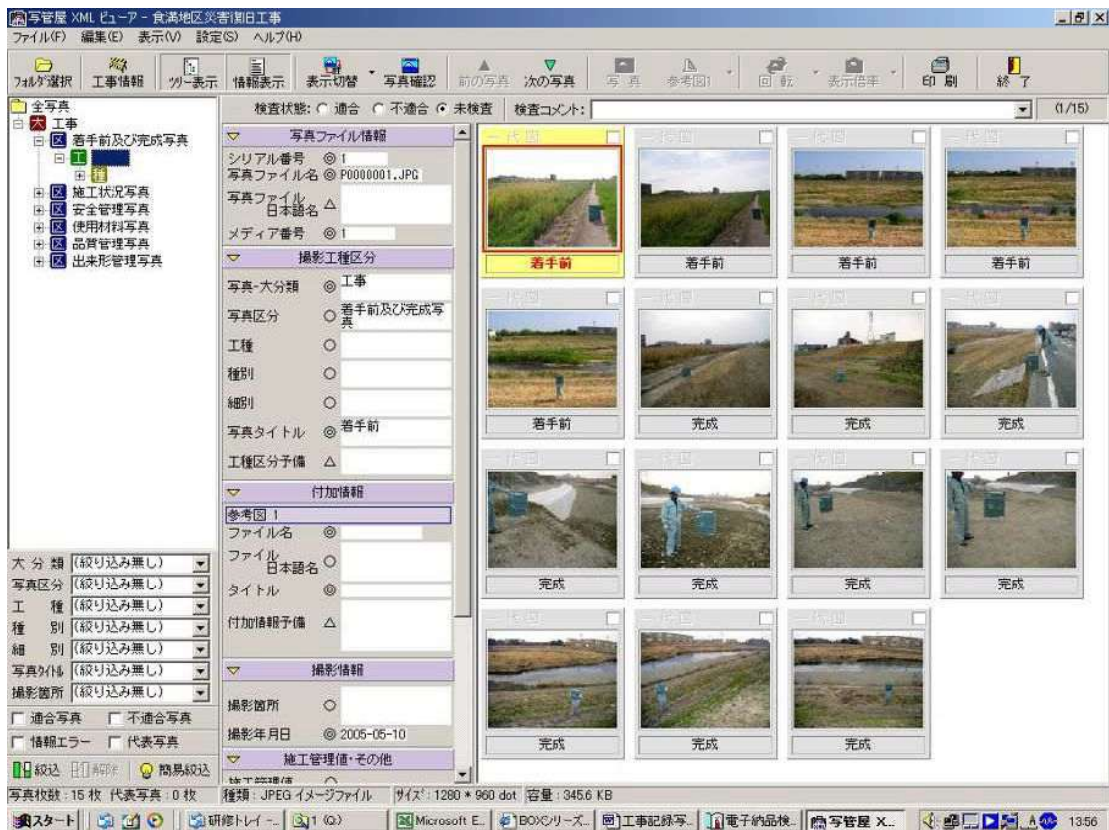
写管屋 XML ビューア - 食満地区災害復旧工事
ファイル(F) 編集(E) 表示(V) 設定(S) ヘルプ(H)
フォルダ選択 工事情報 ツリー表示 情報表示 表示切替 写真確認 前の写真 次の写真 写真 参考図 回転 表示倍率 印刷 終了

全写真
工事
着手前及び完成写真
施工状況写真
安全管理写真
使用材料写真
品質管理写真
出来形管理写真

検査状態: 適合 不適合 未検査 検査コメント: (1/15)

写真ファイル情報
シリアル番号 ◎ 1
写真ファイル名 ◎ P0000001.JPG
写真ファイル日本語名 △
メディア番号 ◎ 1
撮影工種区分
写真-大分類 ◎ 工事
写真区分 ○ 着手前及び完成写真
工種 ○
種別 ○
細別 ○
写真タイトル ◎ 着手前
工種区分予備 △
付加情報
参考図 1
ファイル名 ◎
ファイル日本語名 ○
タイトル ◎
付加情報予備 △
撮影情報
撮影箇所 ○
撮影年月日 ◎ 2005-05-10
施工管理値・その他
施工管理値 ○

代表
着手前 着手前 着手前 着手前
着手前 完成 完成 完成
完成 完成 完成 完成
完成 完成 完成

大分類 (絞り込み無し)
写真区分 (絞り込み無し)
工種 (絞り込み無し)
種別 (絞り込み無し)
細別 (絞り込み無し)
写真タイトル (絞り込み無し)
撮影箇所 (絞り込み無し)
適合写真 不適合写真
情報エラー 代表写真
絞込 解除 簡易絞込

写真枚数 : 15 枚 代表写真 : 0 枚 種類 : JPEG イメージファイル サイズ : 1280 * 960 dot 容量 : 345.6 KB

スタート 研修トレイ -... 1 (Q:) Microsoft E... BOXシリーズ... 工事記録写... 電子納品検... 写管屋 X... 13:56